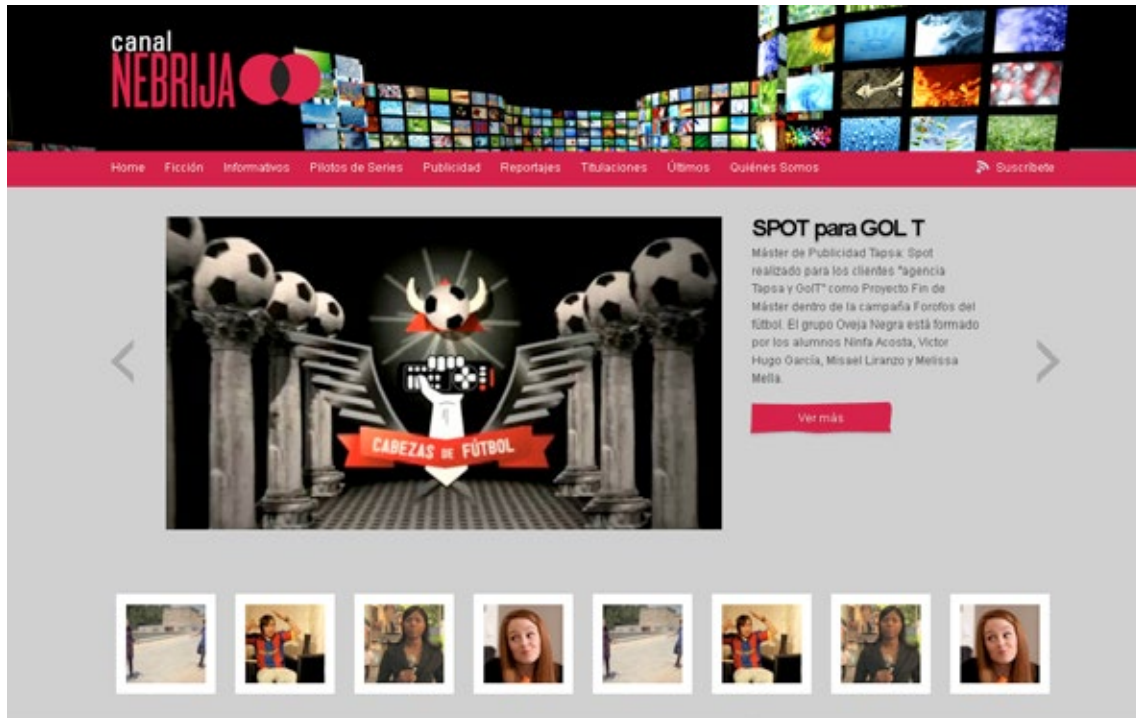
canal
NEBRIJA

Home Ficción Informativos Pilotos de Series Publicidad Reportajes Titulaciones Últimos Quiénes Somos

Suscríbete

CABEZAS DE FÚTBOL

SPOT para GOL T

Máster de Publicidad Tapsa: Spot realizado para los clientes "agencia Tapsa y GolT" como Proyecto Fin de Máster dentro de la campaña Forofos del fútbol. El grupo Oveja Negra está formado por los alumnos Ninfa Acosta, Victor Hugo García, Misael Liranzo y Melissa Mella.

Ver más